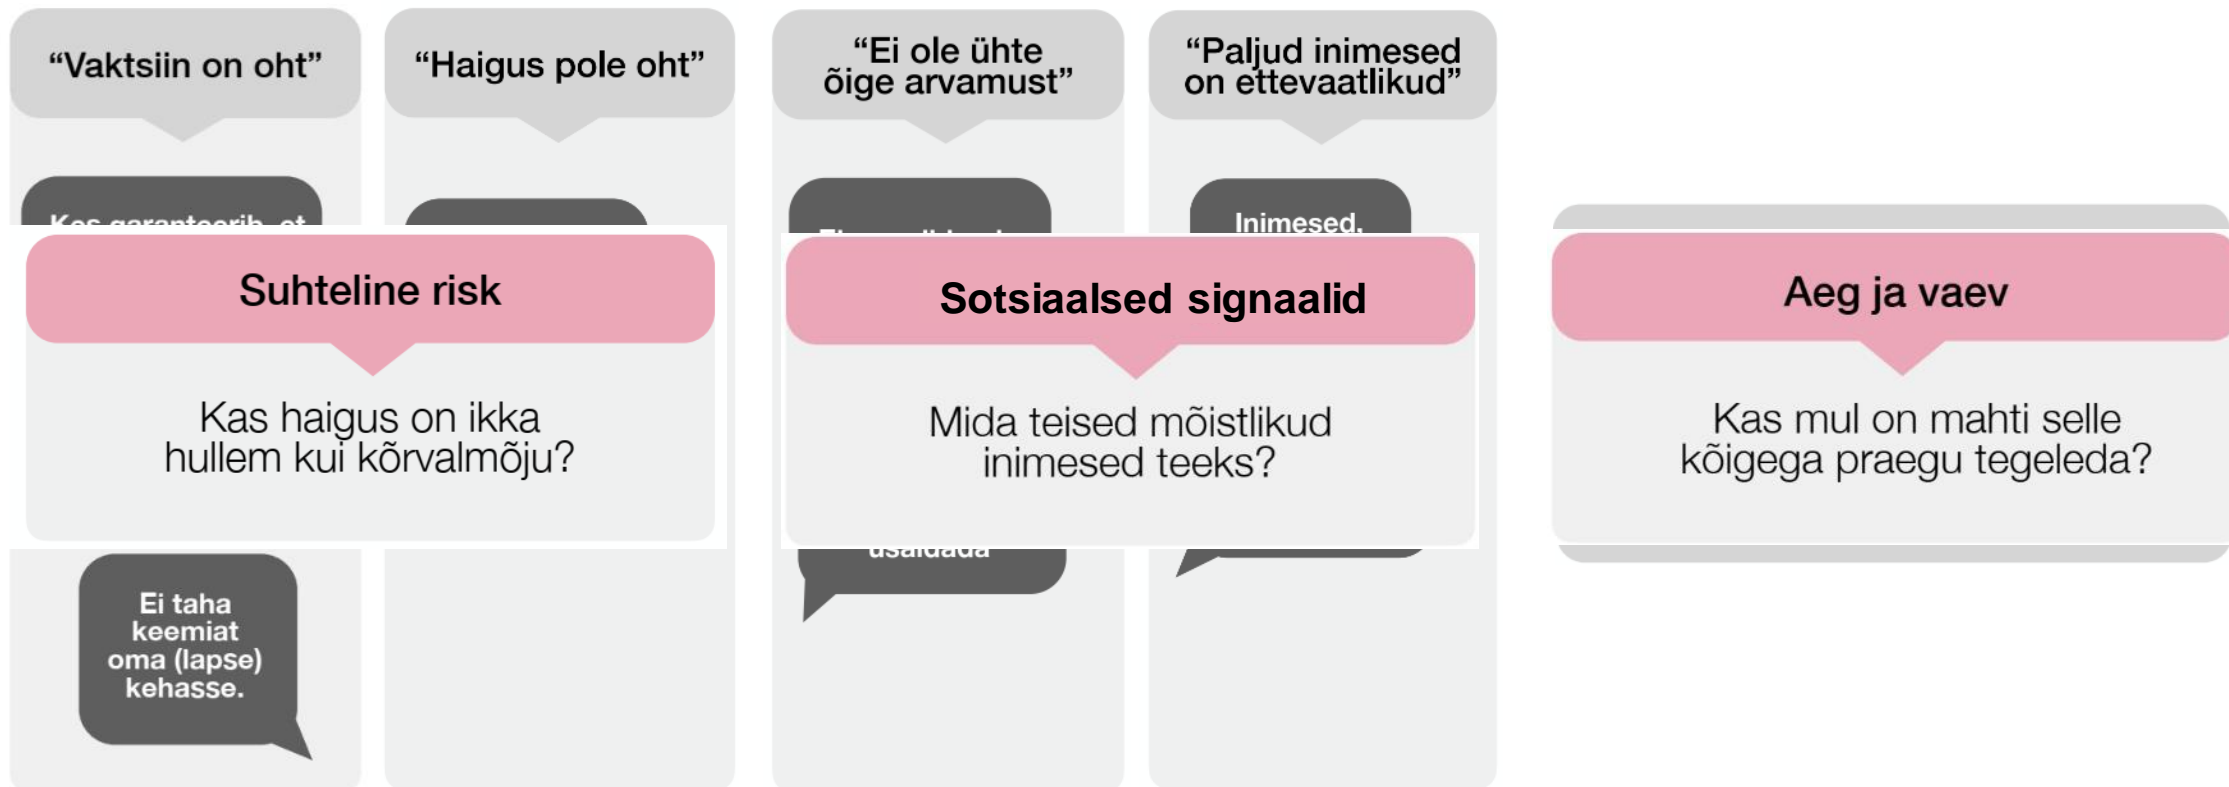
“Vaktsiin on oht”

“Haigus pole oht”

“Ei ole ühte õige arvamust”

“Paljud inimesed on ettevaatlikud”

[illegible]

Inimesed, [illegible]

Suhteline risk

Kas haigus on ikka hullem kui kõrvalmõju?

Sotsiaalsed signaalid

Mida teised mõistlikud inimesed teeks?

Aeg ja vaev

Kas mul on mahti selle kõigega praegu tegeleda?

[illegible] usaldada

Ei taha keemiat oma (lapse) kehasse.